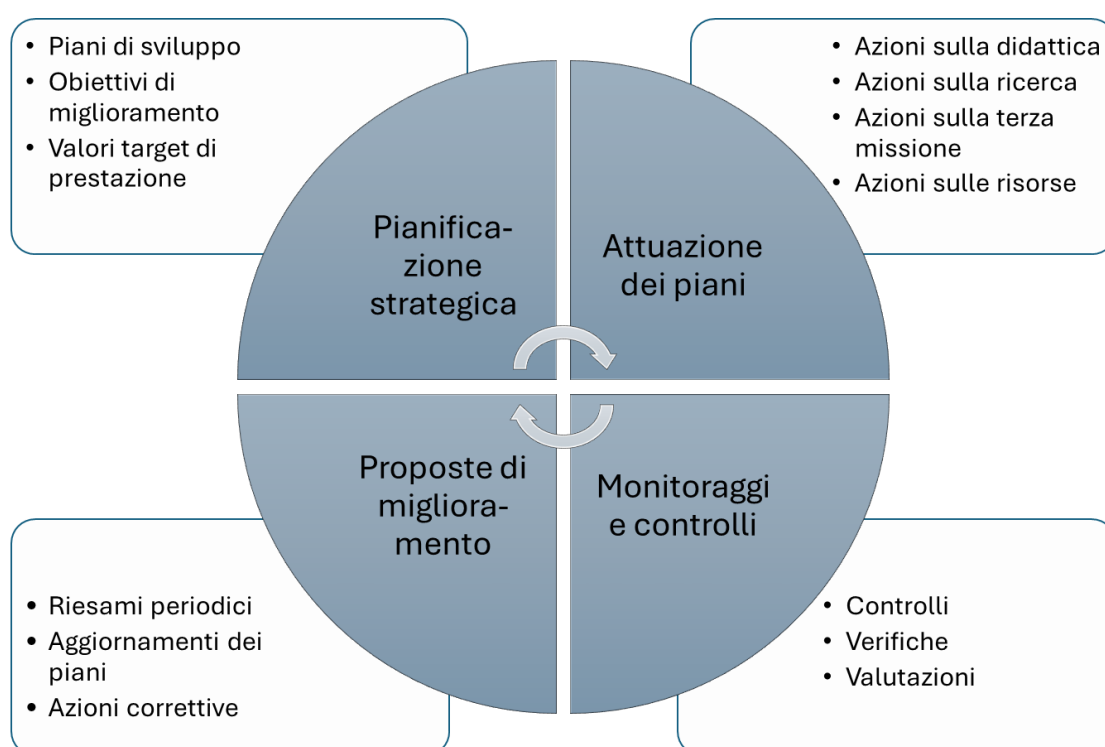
• Piani di sviluppo
• Obiettivi di miglioramento
• Valori target di prestazione

• Azioni sulla didattica
• Azioni sulla ricerca
• Azioni sulla terza missione
• Azioni sulle risorse

Pianificazione strategica

Attuazione dei piani

Proposte di miglioramento

Monitoraggi e controlli

• Riesami periodici
• Aggiornamenti dei piani
• Azioni correttive

• Controlli
• Verifiche
• Valutazioni